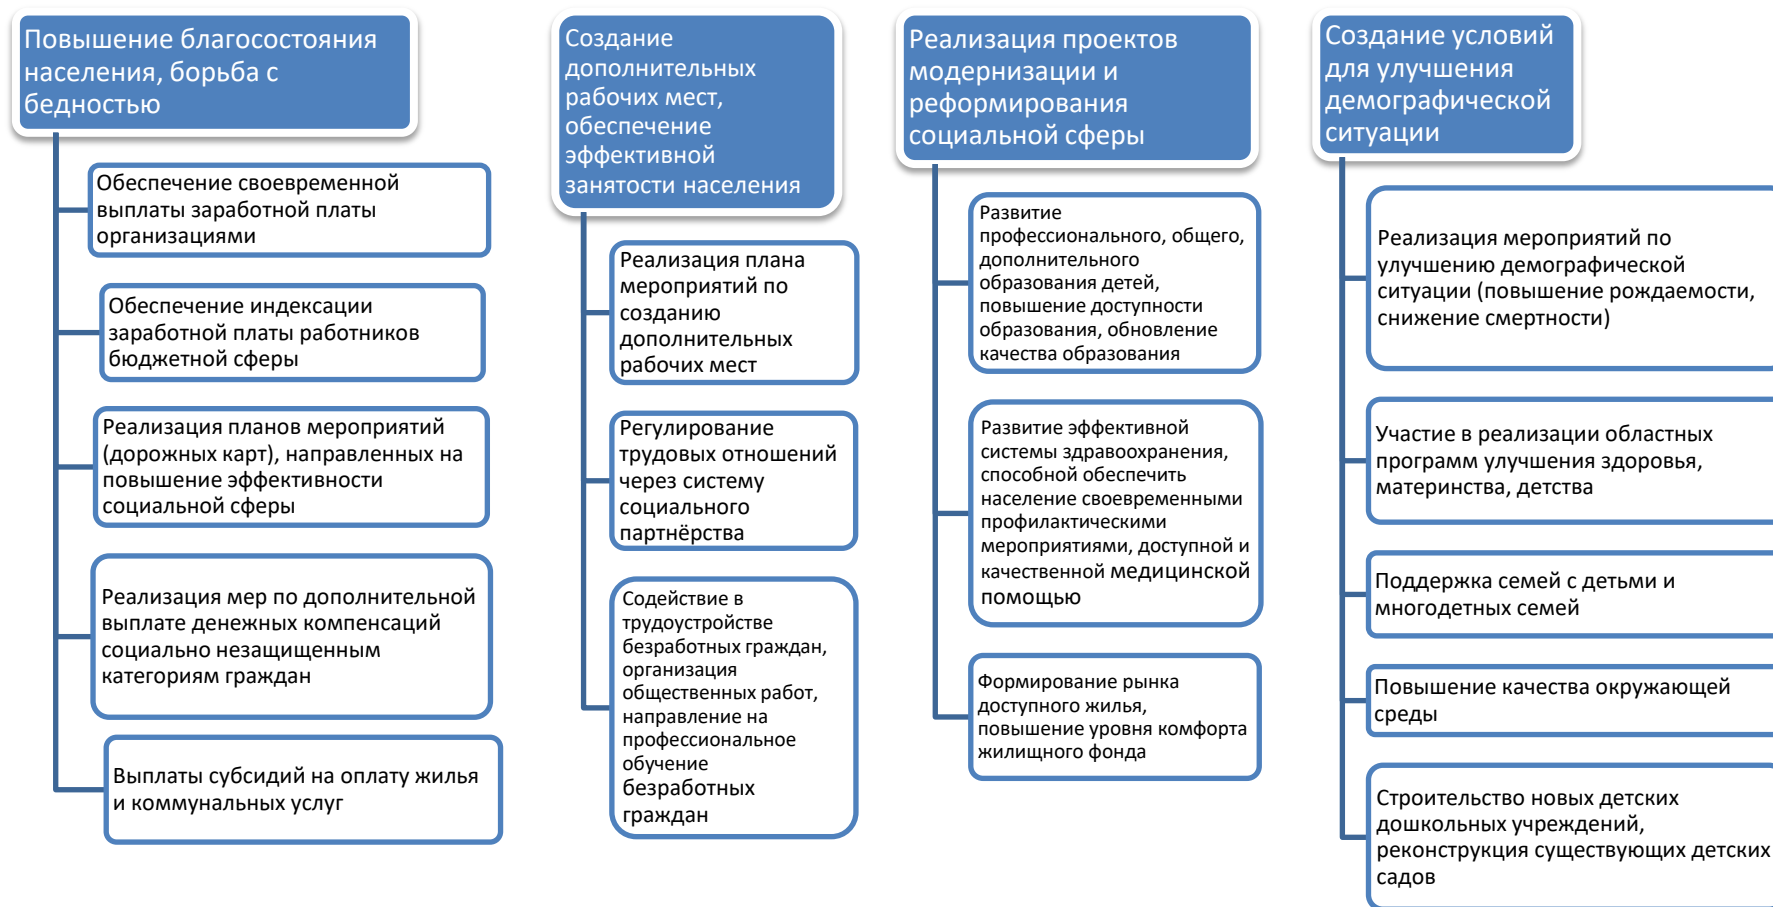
Повышение благосостояния населения, борьба с бедностью

Обеспечение своевременной выплаты заработной платы организациями

Обеспечение индексации заработной платы работников бюджетной сферы

Реализация планов мероприятий (дорожных карт), направленных на повышение эффективности социальной сферы

Реализация мер по дополнительной выплате денежных компенсаций социально незащищенным категориям граждан

Выплаты субсидий на оплату жилья и коммунальных услуг

Создание дополнительных рабочих мест, обеспечение эффективной занятости населения

Реализация плана мероприятий по созданию дополнительных рабочих мест

Регулирование трудовых отношений через систему социального партнёрства

Содействие в трудоустройстве безработных граждан, организация общественных работ, направление на профессиональное обучение безработных граждан

Реализация проектов модернизации и реформирования социальной сферы

Развитие профессионального, общего, дополнительного образования детей, повышение доступности образования, обновление качества образования

Развитие эффективной системы здравоохранения, способной обеспечить население своевременными профилактическими мероприятиями, доступной и качественной медицинской помощью

Формирование рынка доступного жилья, повышение уровня комфорта жилищного фонда

Создание условий для улучшения демографической ситуации

Реализация мероприятий по улучшению демографической ситуации (повышение рождаемости, снижение смертности)

Участие в реализации областных программ улучшения здоровья, материнства, детства

Поддержка семей с детьми и многодетных семей

Повышение качества окружающей среды

Строительство новых детских дошкольных учреждений, реконструкция существующих детских садов